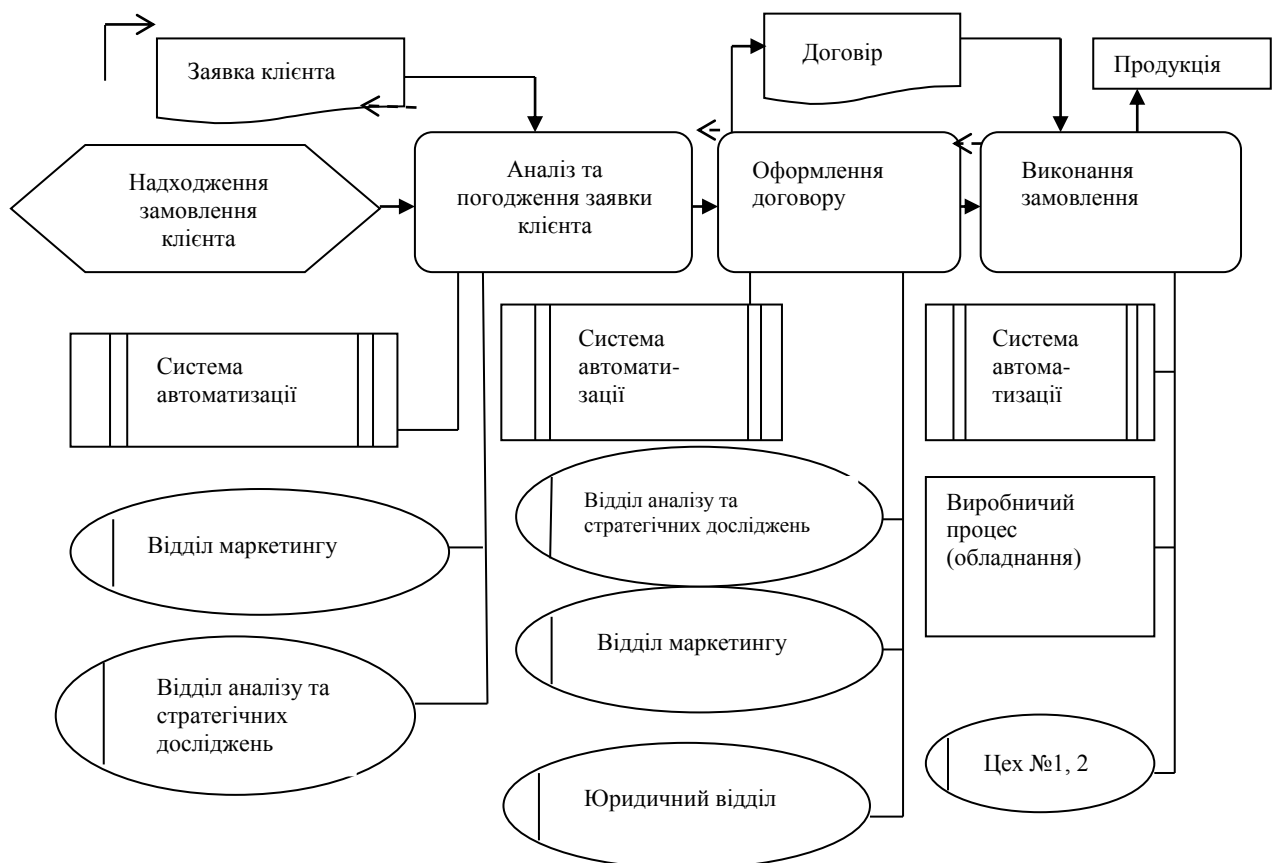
Заявка клієнта

Договір

Продукція

Надходження замовлення клієнта

Аналіз та погодження заявки клієнта

Оформлення договору

Виконання замовлення

Система автоматизації

Система автоматизації

Система автоматизації

Відділ аналізу та стратегічних досліджень

Виробничий процес (обладнання)

Відділ маркетингу

Відділ маркетингу

Відділ аналізу та стратегічних досліджень

Цех №1, 2

Юридичний відділ